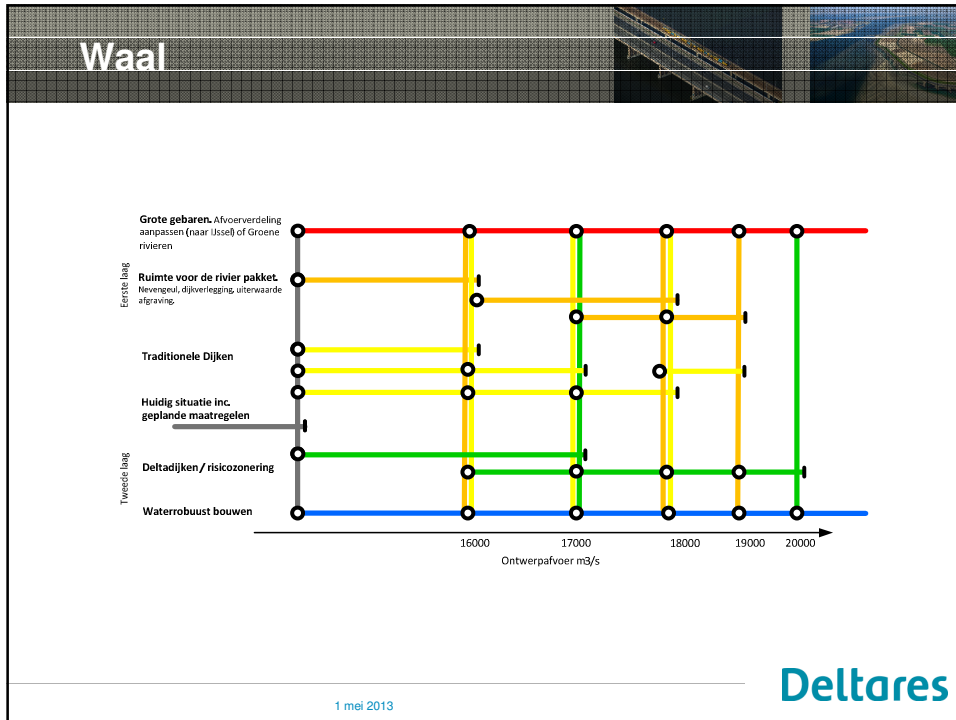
Waal

Grote gebaren. Afvoerverdeling aanpassen (naar IJssel) of Groene rivieren

Eerste laag

Ruimte voor de rivier pakket. Nevengeul, dijkverlegging, uiterwaarde afgraving.

Traditionele Dijken

Huidig situatie inc. geplande maatregelen

Tweede laag

Deltadijken / risicozonering

Waterrobuust bouwen

16000
17000
18000
19000
20000

Ontwerpafvoer m3/s

Deltares

1 mei 2013